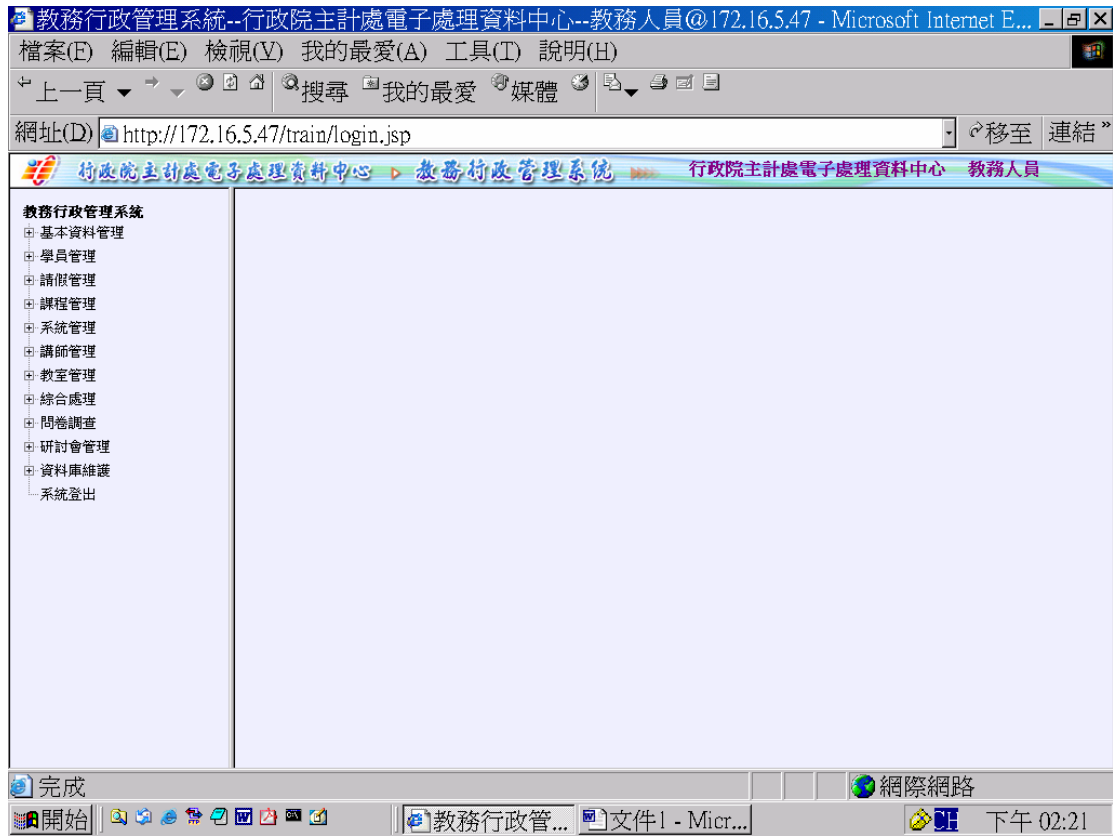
教務行政管理系統--行政院主計處電子處理資料中心--教務人員@172.16.5.47 - Microsoft Internet E...

檔案(F) 編輯(E) 檢視(V) 我的最愛(A) 工具(T) 說明(H)

上一頁 搜尋 我的最愛 媒體

網址(D) http://172.16.5.47/train/login.jsp 移至 連結

行政院主計處電子處理資料中心 ▷ 教務行政管理系統 行政院主計處電子處理資料中心 教務人員

教務行政管理系統
基本資料管理
學員管理
請假管理
課程管理
系統管理
講師管理
教室管理
綜合處理
問卷調查
研討會管理
資料庫維護
系統登出

完成 網際網路

開始 教務行政管... 文件1 - Micr... CH 下午 02:21